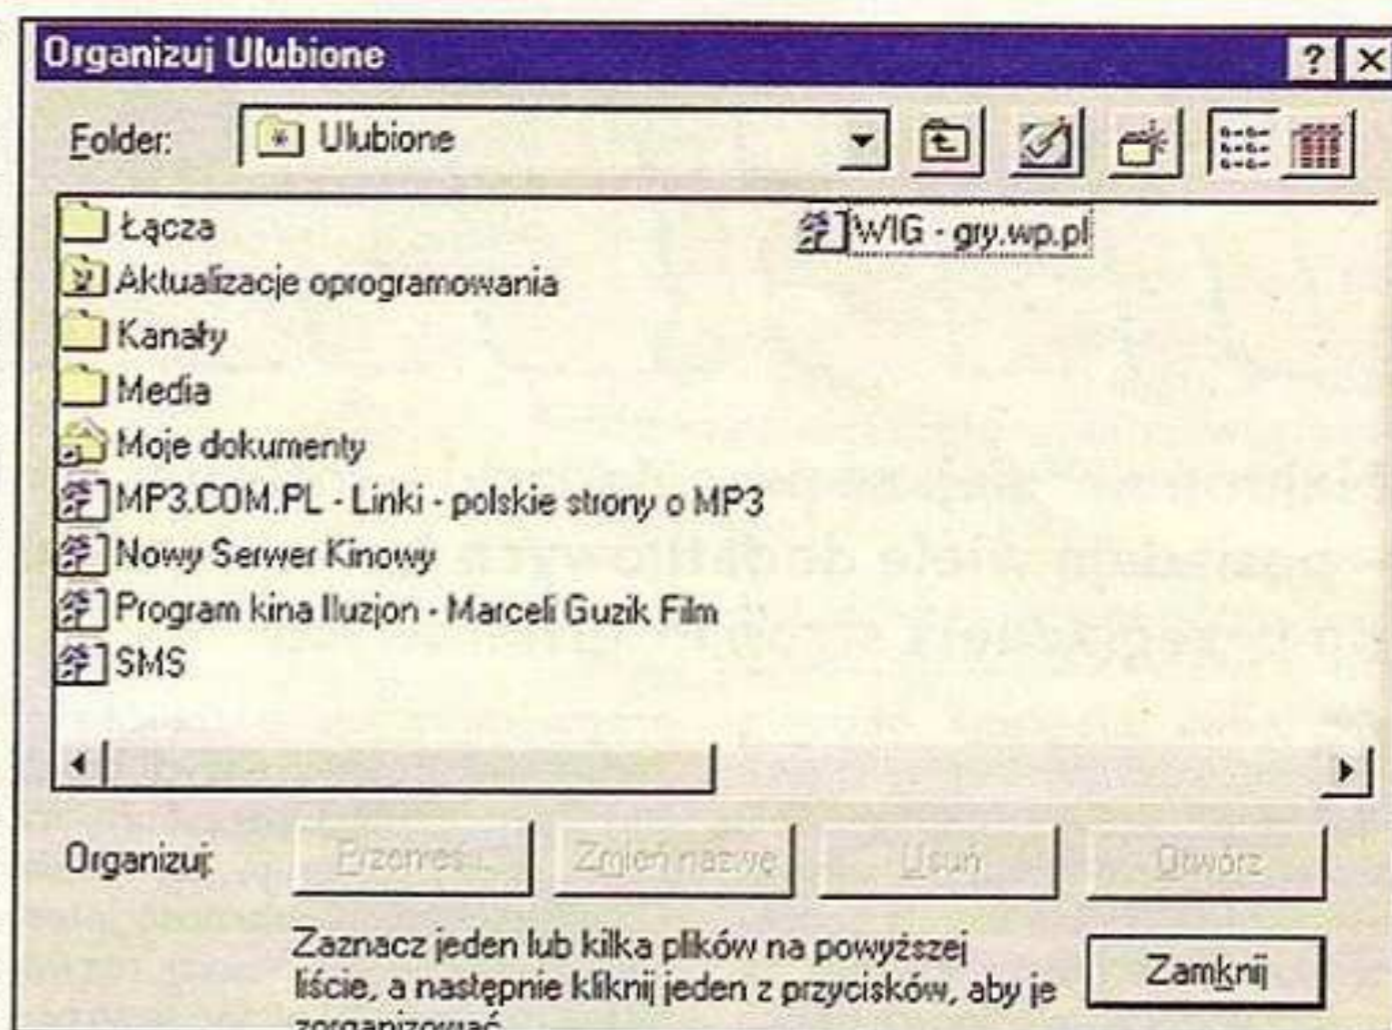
Organizuj Ulubione

?

Folder: Ulubione

Łącza
Aktualizacje oprogramowania
Kanały
Media
Moje dokumenty
MP3.COM.PL - Linki - polskie strony o MP3
Nowy Serwer Kinowy
Program kina Iluzjon - Marceli Guzik Film
SMS
WIG - gry.wp.pl

Organizuj: Przenieś... Zmień nazwę Usuń Otwórz

Zaznacz jeden lub kilka plików na powyższej liście, a następnie kliknij jeden z przycisków, aby je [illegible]

Zamknij